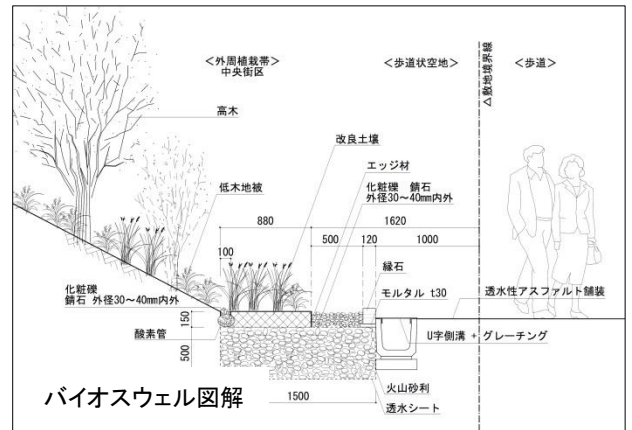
<外周植栽帯>
中央街区

<歩道状空地>

△敷地境界線

<歩道>

高木

改良土壌

エッジ材

低木地被

化粧礫 鏡石
外径30～40mm内外

880

1620

500

120

1000

100

縁石

化粧礫
鏡石 外径30～40mm内外

モルタル t30

透水性アスファルト舗装

150

酸素管

U字側溝 + グレーチング

500

火山砂利

バイオスウェル図解

1500

透水シート